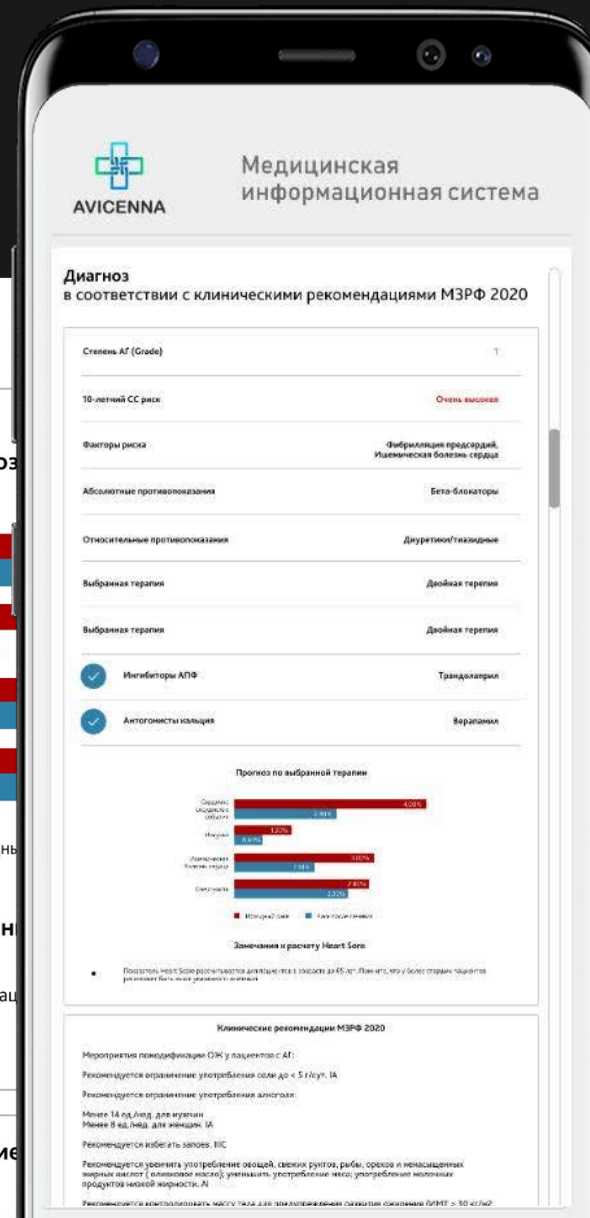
AVICENNA

Медицинская информационная система

Диагноз
в соответствии с клиническими рекомендациями МЗРФ 2020

| | |
|---|---|
| Степень АГ (Grade) | 1 |
| 10-летний СС риск | Очень высокая |
| Факторы риска | Фибрилляция предсердий, Ишемическая болезнь сердца |
| Абсолютные противопоказания | Бета-блокаторы |
| Относительные противопоказания | Диуретики/тиазидные |
| Выбранная терапия | Двойная терапия |
| Выбранная терапия | Двойная терапия |
| Ингибиторы АПФ | Трандолаприл |
| Антагонисты кальция | Верапамил |

Прогноз по выбранной терапии

Сердечно-сосудистые события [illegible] 4,00% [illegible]
Инсульт 1,50% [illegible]
Ишемическая болезнь сердца 3,00% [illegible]
Смертность 2,80% 2,20%

Исходный риск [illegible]

Замечания к расчету Heart Score

• Показатель Heart Score рассчитывается для пациентов в возрасте до 65 лет. Помните, что у более старших пациентов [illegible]

Клинические рекомендации МЗРФ 2020

Мероприятия по модификации ОЖ у пациентов с АГ:

Рекомендуется ограничение употребления соли до < 5 г/сут. IA

Рекомендуется ограничение употребления алкоголя:

Менее 14 ед./нед. для мужчин
Менее 8 ед./нед. для женщин. IA

Рекомендуется избегать запоев. IIIC

Рекомендуется увеличить употребление овощей, свежих фруктов, рыбы, орехов и ненасыщенных жирных кислот (оливковое масло); уменьшить употребление мяса; употребление молочных продуктов низкой жирности. AI

Рекомендуется контролировать массу тела для предупреждения развития ожирения (ИМТ > 30 кг/м2